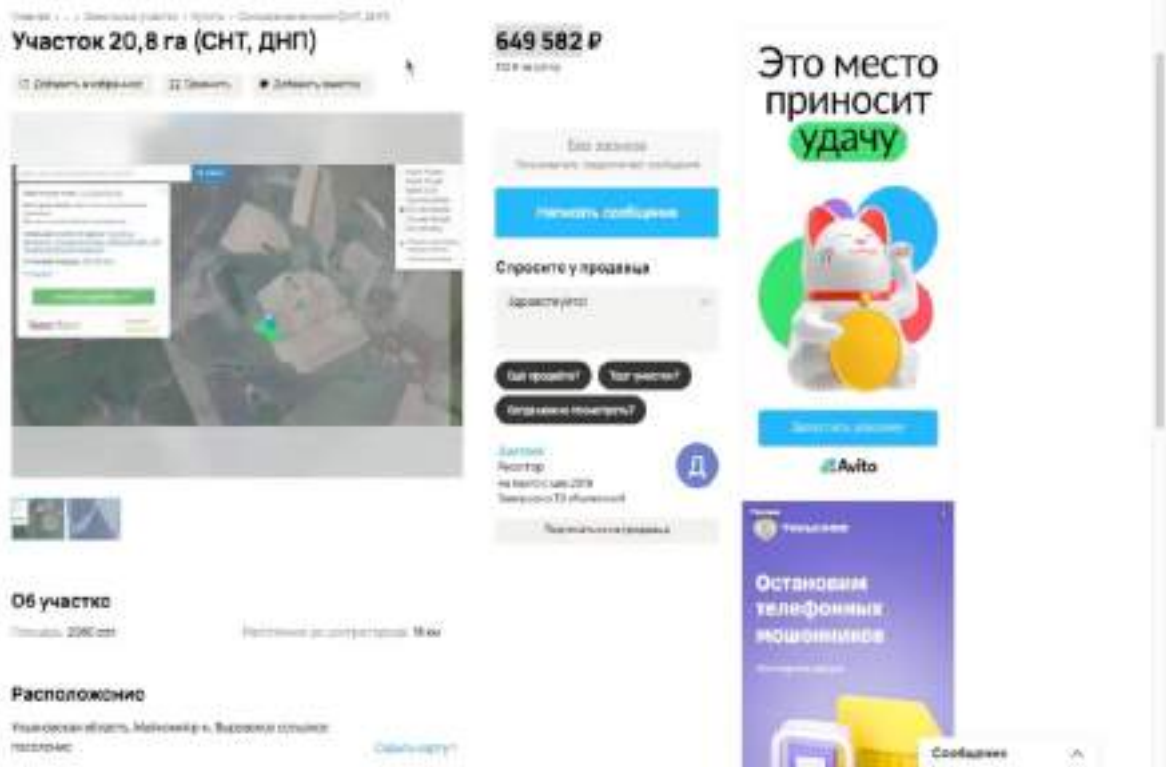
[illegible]

Участок 20,8 га (СНТ, ДНП)

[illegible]

649 582 ₽

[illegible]

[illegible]

Написать сообщение

Спросите у продавца

Здравствуйте!

Ещё продаёте? Торг уместен? Когда можно посмотреть?

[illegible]

Д

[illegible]

Это место приносит удачу

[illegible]

Avito

Остановим телефонных мошенников

Об участке

Площадь: 2080 сот.

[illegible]

Расположение

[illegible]

Сообщения